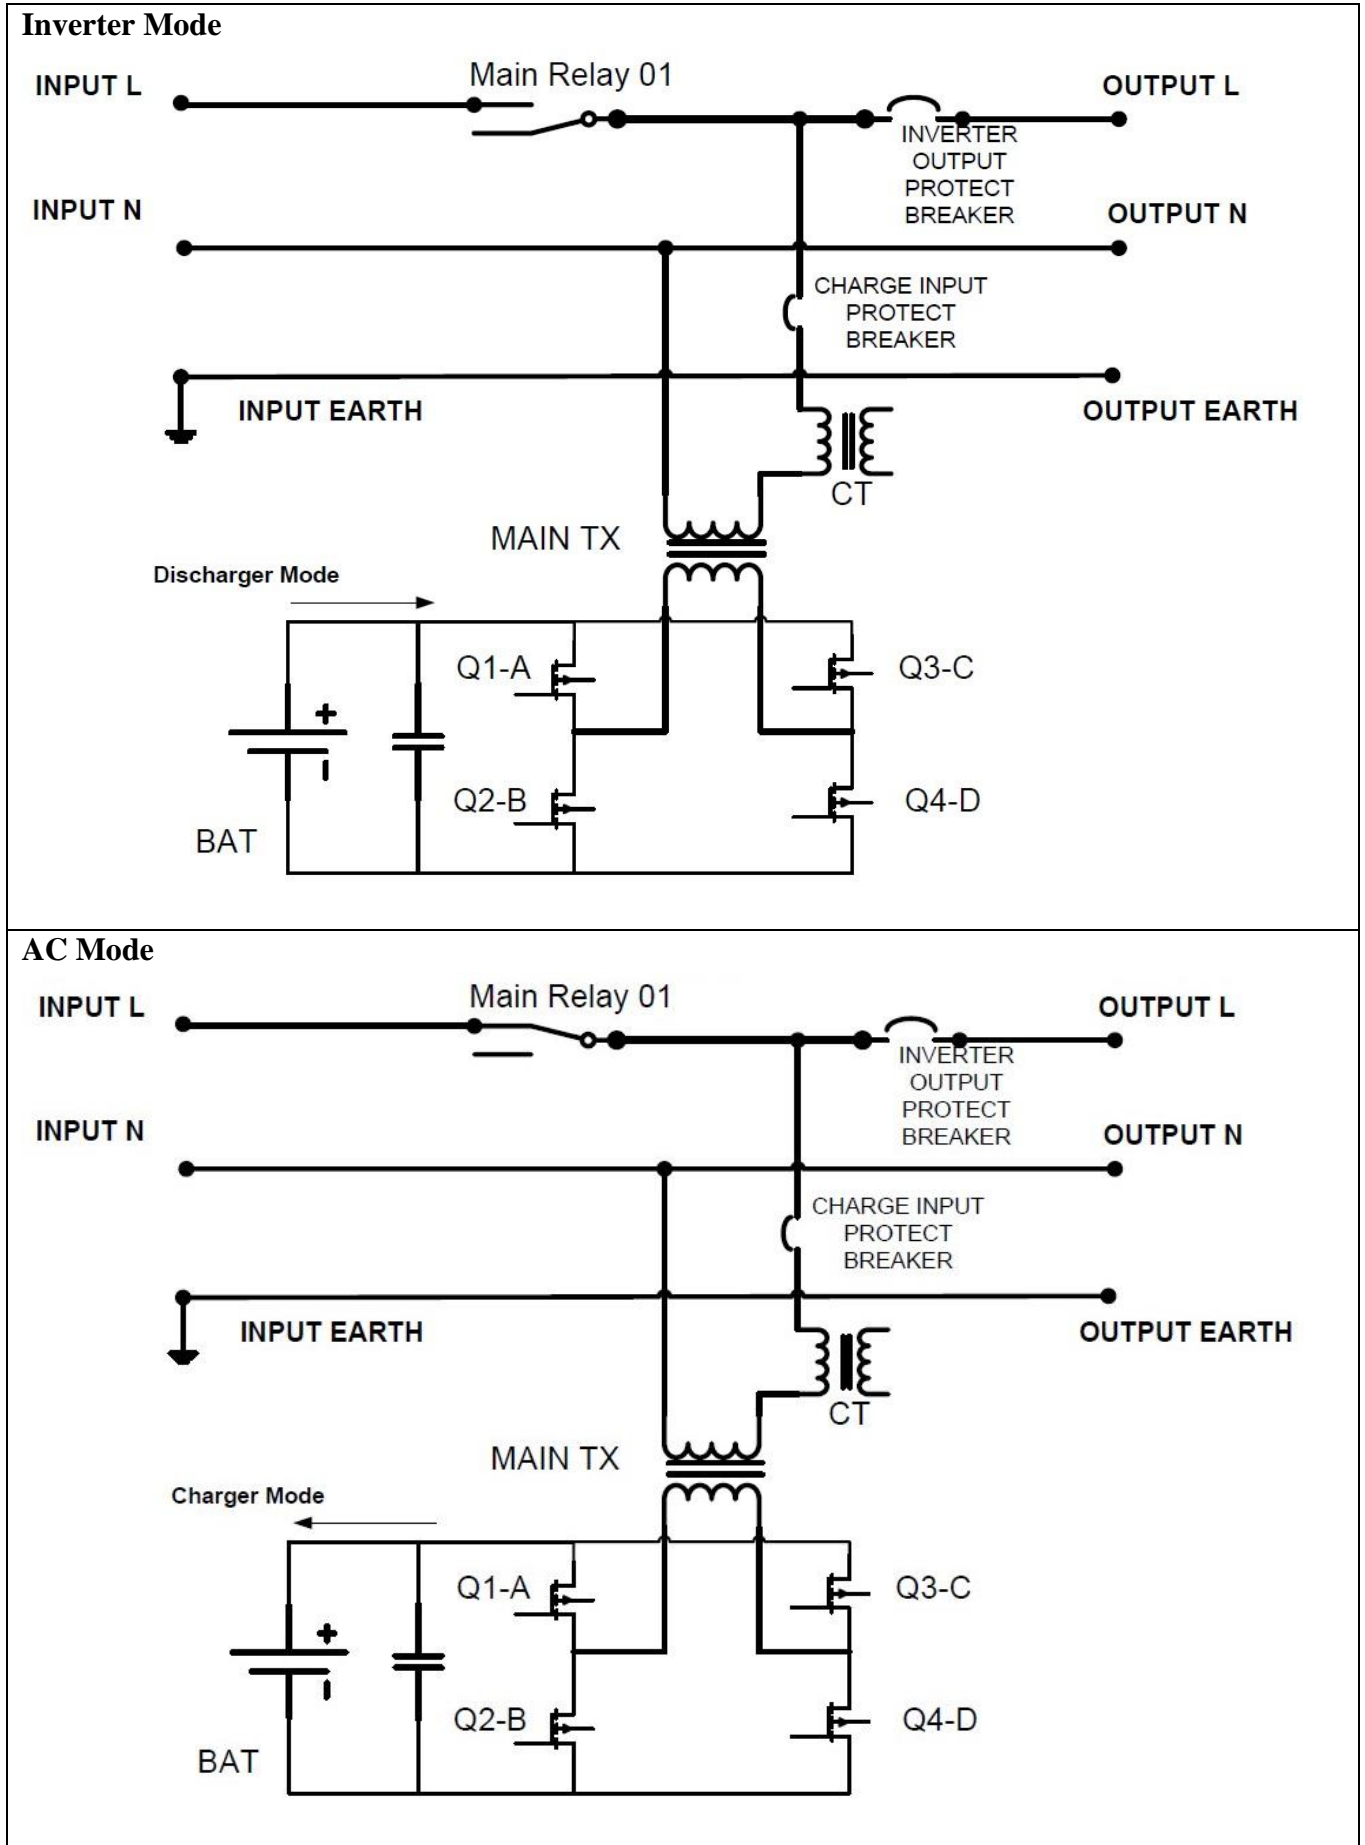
**Inverter Mode**

INPUT L

Main Relay 01

OUTPUT L

INVERTER OUTPUT PROTECT BREAKER

INPUT N

OUTPUT N

CHARGE INPUT PROTECT BREAKER

INPUT EARTH

OUTPUT EARTH

CT

MAIN TX

Discharger Mode

Q1-A

Q3-C

+

-

Q2-B

Q4-D

BAT

**AC Mode**

INPUT L

Main Relay 01

OUTPUT L

INVERTER OUTPUT PROTECT BREAKER

INPUT N

OUTPUT N

CHARGE INPUT PROTECT BREAKER

INPUT EARTH

OUTPUT EARTH

CT

MAIN TX

Charger Mode

Q1-A

Q3-C

+

-

Q2-B

Q4-D

BAT